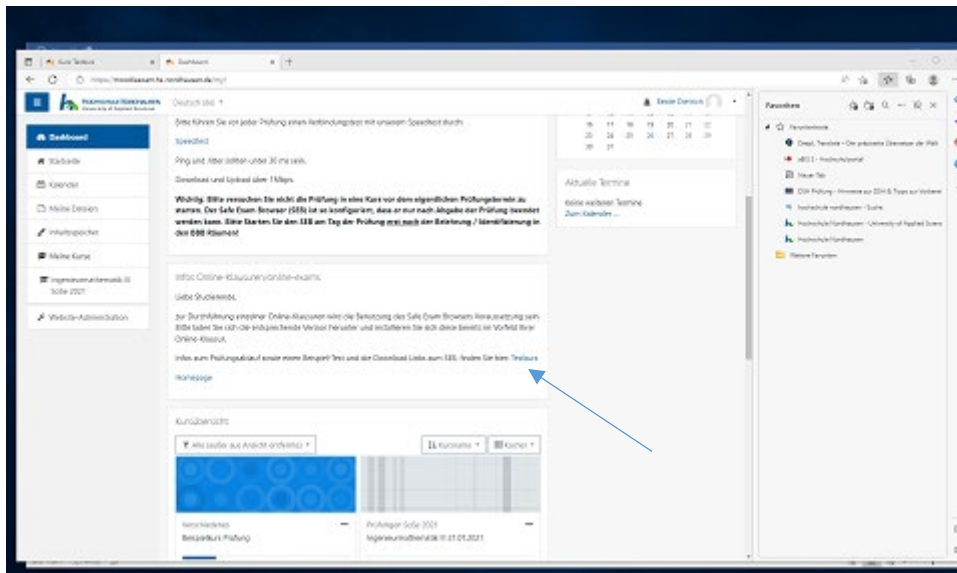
Kurs Testkurs | Dashboard | +

https://moodleexam.hs-nordhausen.de/my/

Hochschule Nordhausen University of Applied Sciences

Deutsch (de)

Dashboard
Startseite
Kalender
Meine Dateien
Inhaltsspeicher
Meine Kurse
Ingenieurmathematik III SoSe 2021
Website-Administration

Bitte führen Sie vor jeder Prüfung einen Verbindungstest mit unserem Speedtest durch:

Speedtest

Ping und Jitter sollten unter 30 ms sein.

Download und Upload über 1 Mbps.

Wichtig: Bitte versuchen Sie nicht die Prüfung in eine Kurs vor dem eigentlichen Prüfungstermin zu starten. Der Safe Exam Browser (SEB) ist so konfiguriert, dass er nur nach Abgabe der Prüfung beendet werden kann. Bitte Starten Sie den SEB am Tag der Prüfung erst nach der Belehrung / Identifizierung in den BBB Räumen!

Infos Online-Klausuren/online-exams

Liebe Studierende,

zur Durchführung einzelner Online-Klausuren wird die Benutzung des Safe Exam Browsers Voraussetzung sein. Bitte laden Sie sich die entsprechende Version herunter und installieren Sie sich diese bereits im Vorfeld Ihrer Online-Klausur.

Infos zum Prüfungsablauf sowie einem Beispiel-Test und die Download Links zum SEB finden Sie hier: Testkurs

Homepage

Kursübersicht

Alle (außer aus Ansicht entfernte)

Kursname

Kacheln

Verschiedenes
Beispielkurs Prüfung

Prüfungen SoSe 2021
Ingenieurmathematik III 21.07.2021

Aktuelle Termine

Keine weiteren Termine

Zum Kalender ...

Favoriten

Favoritenleiste
DeepL Translate – Der präziseste Übersetzer der Welt
eEDU - Hochschulportal
Neuer Tab
OSH Prüfung - Hinweise zur OSH & Tipps zur Vorbereitung
hochschule nordhausen - Suche
Hochschule Nordhausen - University of Applied Sciences
Hochschule Nordhausen
Weitere Favoriten